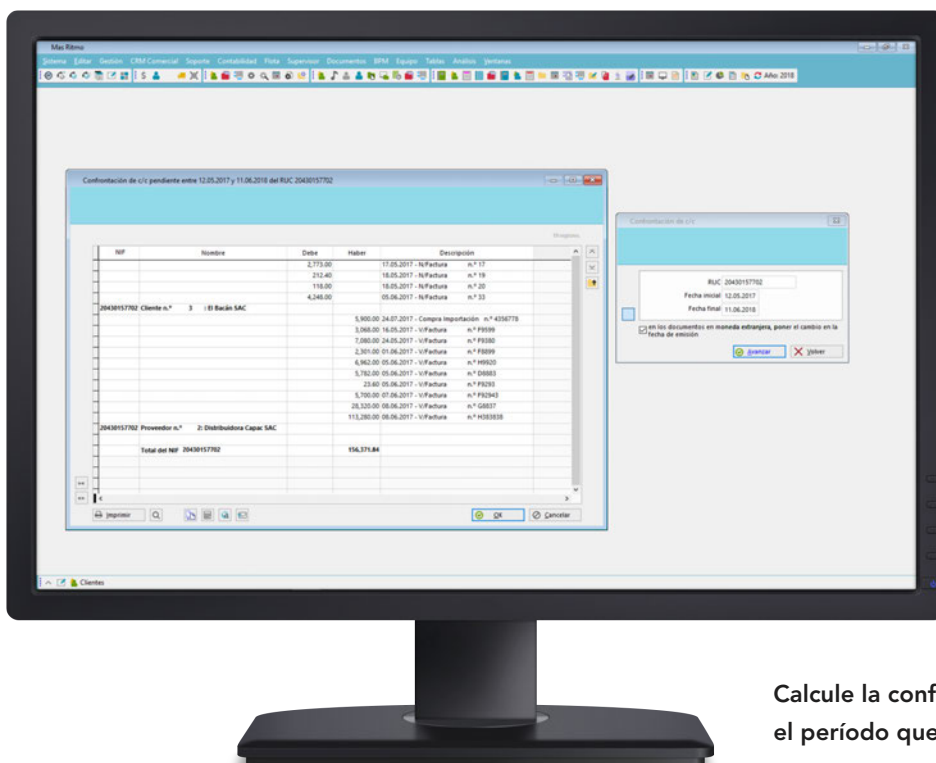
Mas Ritmo

Sistema Editar Gestión CRM Comercial Soporte Contabilidad Flota Supervisor Documentos BPM Equipo Tablas Análisis Ventanas

Año 2018

Confrontación de c/c pendiente entre 12.05.2017 y 11.06.2018 del RUC 20430157702

| NIF | Nombre | Debe | Haber | Descripción | |
|---|---|---|---|---|---|
| | | 2,773.00 | | 17.05.2017 - N/Factura | n.º 17 |
| | | 212.40 | | 18.05.2017 - N/Factura | n.º 19 |
| | | 118.00 | | 18.05.2017 - N/Factura | n.º 20 |
| | | 4,248.00 | | 05.06.2017 - N/Factura | n.º 33 |
| 20430157702 | Cliente n.º 3 : El Bacán SAC | | | | |
| | | | 5,900.00 | 24.07.2017 - Compra Importación | n.º 4356778 |
| | | | 3,068.00 | 16.05.2017 - V/Factura | n.º F9599 |
| | | | 7,080.00 | 24.05.2017 - V/Factura | n.º F9580 |
| | | | 2,301.00 | 01.06.2017 - V/Factura | n.º F8899 |
| | | | 6,962.00 | 05.06.2017 - V/Factura | n.º H9920 |
| | | | 5,782.00 | 05.06.2017 - V/Factura | n.º D8883 |
| | | | 23.60 | 05.06.2017 - V/Factura | n.º F9293 |
| | | | 5,700.00 | 07.06.2017 - V/Factura | n.º F92943 |
| | | | 28,320.00 | 08.06.2017 - V/Factura | n.º G8837 |
| | | | 113,280.00 | 08.06.2017 - V/Factura | n.º H383838 |
| 20430157702 | Proveedor n.º 2: Distribuidora Capac SAC | | | | |
| | Total del NIF 20430157702 | | 156,371.84 | | |

Imprimir
OK
Cancelar

Confrontación de c/c

RUC 20430157702
Fecha inicial 12.05.2017
Fecha final 11.06.2018

en los documentos en moneda extranjera, poner el cambio en la fecha de emisión

Avanzar
Volver

Clientes

Calcule la conf
el período que